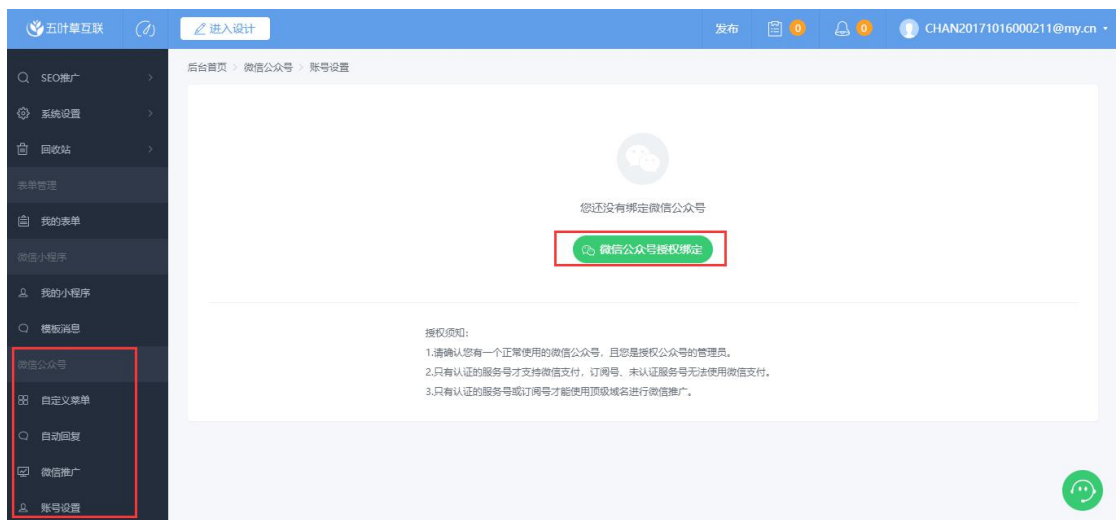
五叶草互联

进入设计

发布 0 0 CHAN20171016000211@my.cn

SEO推广
系统设置
回收站
表单管理
我的表单
微信小程序
我的小程序
模板消息
微信公众号
自定义菜单
自动回复
微信推广
账号设置

后台首页 > 微信公众号 > 账号设置

您还没有绑定微信公众号

微信公众号授权绑定

授权须知:
1.请确认您有一个正常使用的微信公众号，且您是授权公众号的管理员。
2.只有认证的服务号才支持微信支付，订阅号、未认证服务号无法使用微信支付。
3.只有认证的服务号或订阅号才能使用顶级域名进行微信推广。